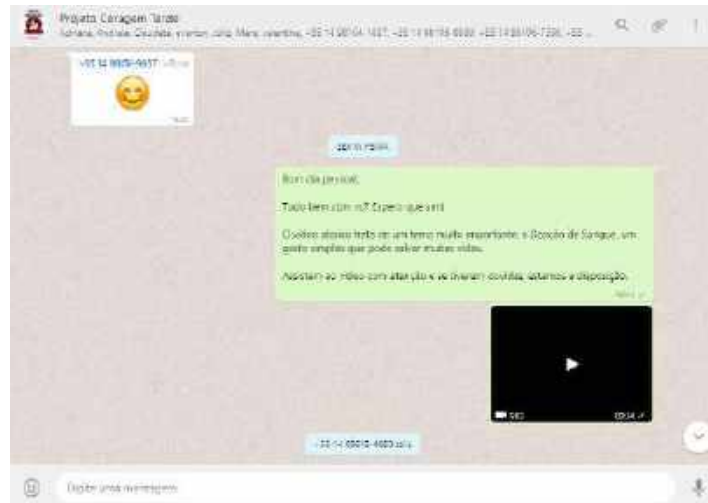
Projeto Coragem Tarde
Adriana, Andreia, Claudete, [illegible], +55 14 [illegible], +55 14 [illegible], +55 14 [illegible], +55 ...

+55 14 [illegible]

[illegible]

Bom dia pessoal,

Tudo bem com vcs? Espero que sim!

O vídeo abaixo trata de um tema muito importante: a Doação de Sangue, um gesto simples que pode salvar muitas vidas.

Assistam ao vídeo com atenção e se tiverem dúvidas, estamos à disposição.

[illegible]

+55 14 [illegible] saiu

Digite uma mensagem